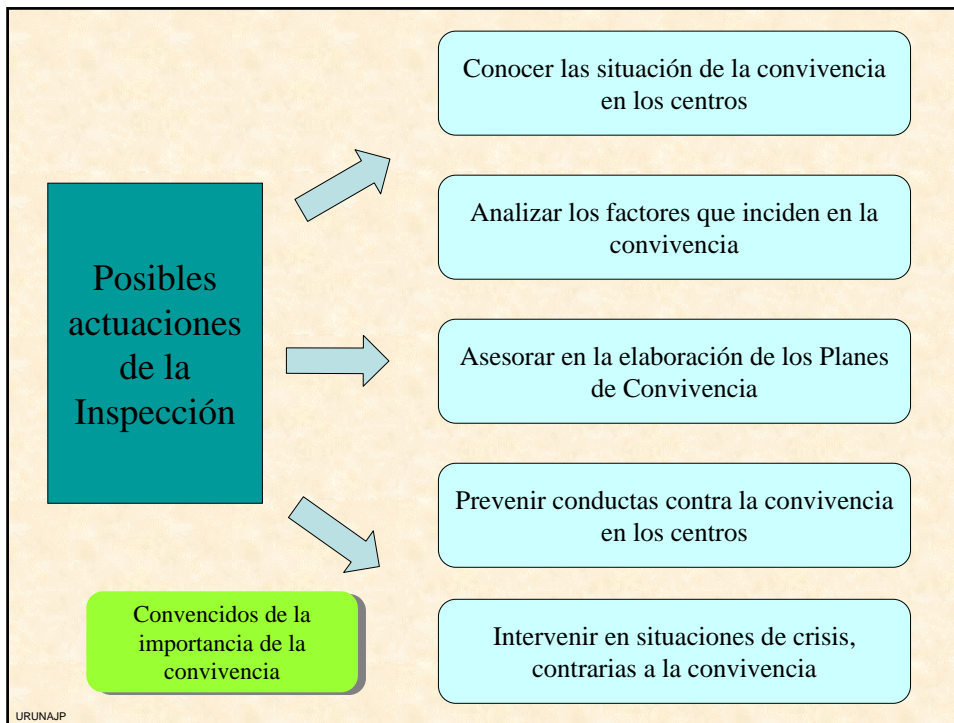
Posibles actuaciones de la Inspección

Conocer las situación de la convivencia en los centros

Analizar los factores que inciden en la convivencia

Asesorar en la elaboración de los Planes de Convivencia

Prevenir conductas contra la convivencia en los centros

Intervenir en situaciones de crisis, contrarias a la convivencia

Convencidos de la importancia de la convivencia

URUNAJP